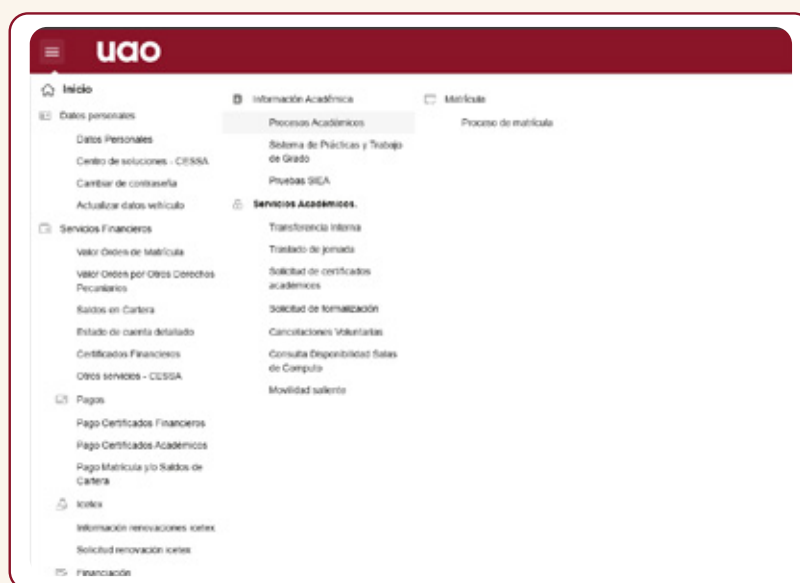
uao

Inicio

Datos personales

Datos Personales

Centro de soluciones - CESSA

Cambiar de contraseña

Actualizar datos vehículo

Servicios Financieros

Valor Orden de Matrícula

Valor Orden por Otros Derechos Pecuniarios

Saldos en Cartera

Estado de cuenta detallado

Certificados Financieros

Otros servicios - CESSA

Pagos

Pago Certificados Financieros

Pago Certificados Académicos

Pago Matrícula y/o Saldos de Cartera

Icetex

Información renovaciones icetex

Solicitud renovación icetex

Financiación

Información Académica

Procesos Académicos

Sistema de Prácticas y Trabajo de Grado

Pruebas SIEA

Servicios Académicos.

Transferencia interna

Traslado de jornada

Solicitud de certificados académicos

Solicitud de formalización

Cancelaciones Voluntarias

Consulta Disponibilidad Salas de Computo

Movilidad saliente

Matrícula

Proceso de matrícula